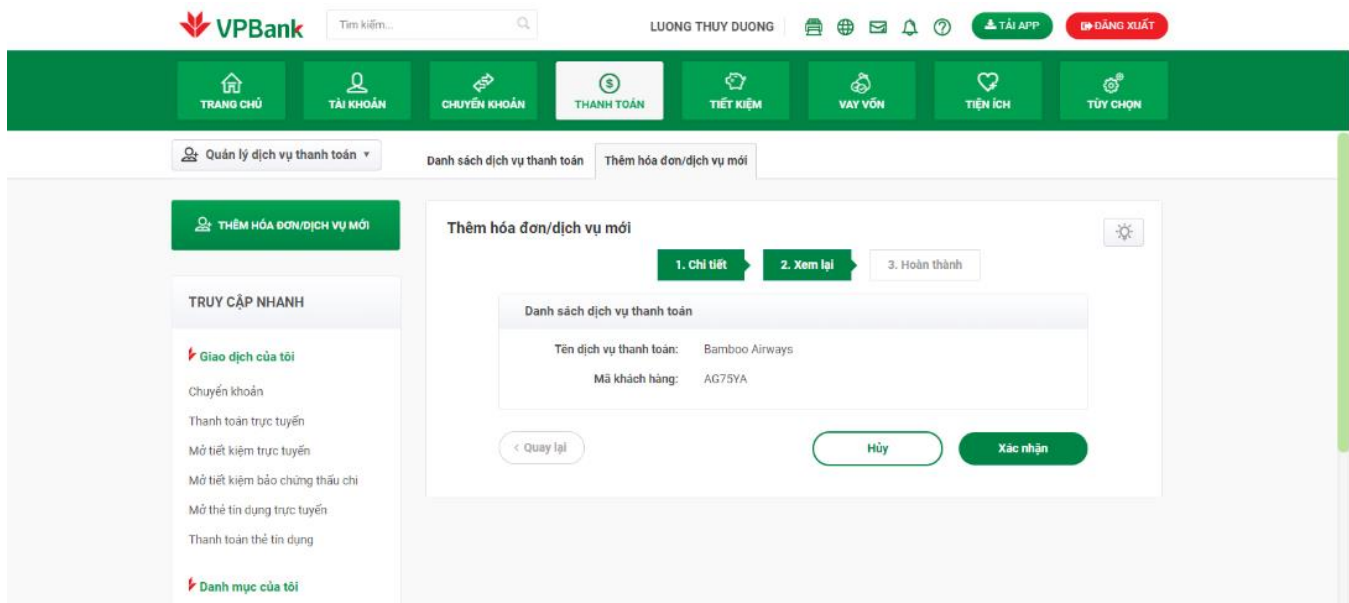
VPBank

Tìm kiếm...

LUONG THUY DUONG

TẢI APP

ĐĂNG XUẤT

TRANG CHỦ

TÀI KHOẢN

CHUYỂN KHOẢN

THANH TOÁN

TIẾT KIỆM

VAY VỐN

TIỆN ÍCH

TÙY CHỌN

Quản lý dịch vụ thanh toán

Danh sách dịch vụ thanh toán

Thêm hóa đơn/dịch vụ mới

THÊM HÓA ĐƠN/DỊCH VỤ MỚI

TRUY CẬP NHANH

Giao dịch của tôi

Chuyển khoản

Thanh toán trực tuyến

Mở tiết kiệm trực tuyến

Mở tiết kiệm bảo chứng thấu chi

Mở thẻ tín dụng trực tuyến

Thanh toán thẻ tín dụng

Danh mục của tôi

Thêm hóa đơn/dịch vụ mới

1. Chi tiết

2. Xem lại

3. Hoàn thành

Danh sách dịch vụ thanh toán

| Tên dịch vụ thanh toán: | Bamboo Airways |
|---|---|
| Mã khách hàng: | AG75YA |

< Quay lại

Hủy

Xác nhận